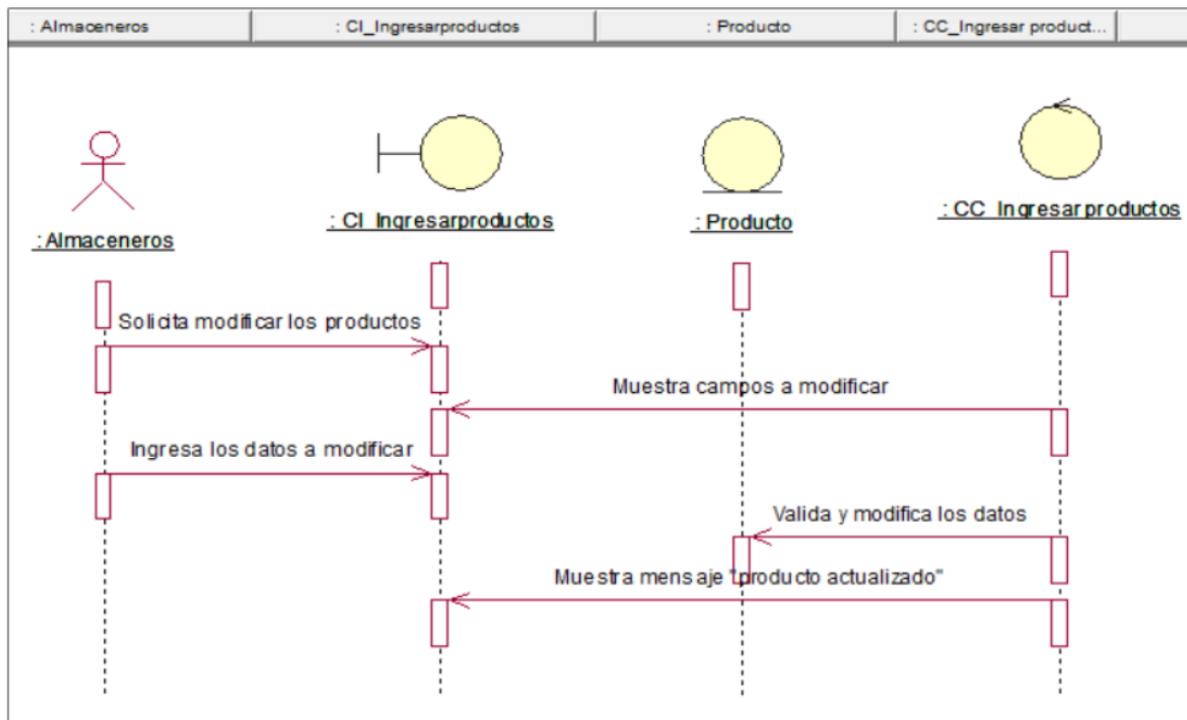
: Almaceneros | : CI_Ingresarproductos | : Producto | : CC_Ingresar product...

: Almaceneros

: CI Ingresarproductos

: Producto

: CC Ingresar productos

Solicita modificar los productos

Muestra campos a modificar

Ingresa los datos a modificar

Valida y modifica los datos

Muestra mensaje "producto actualizado"